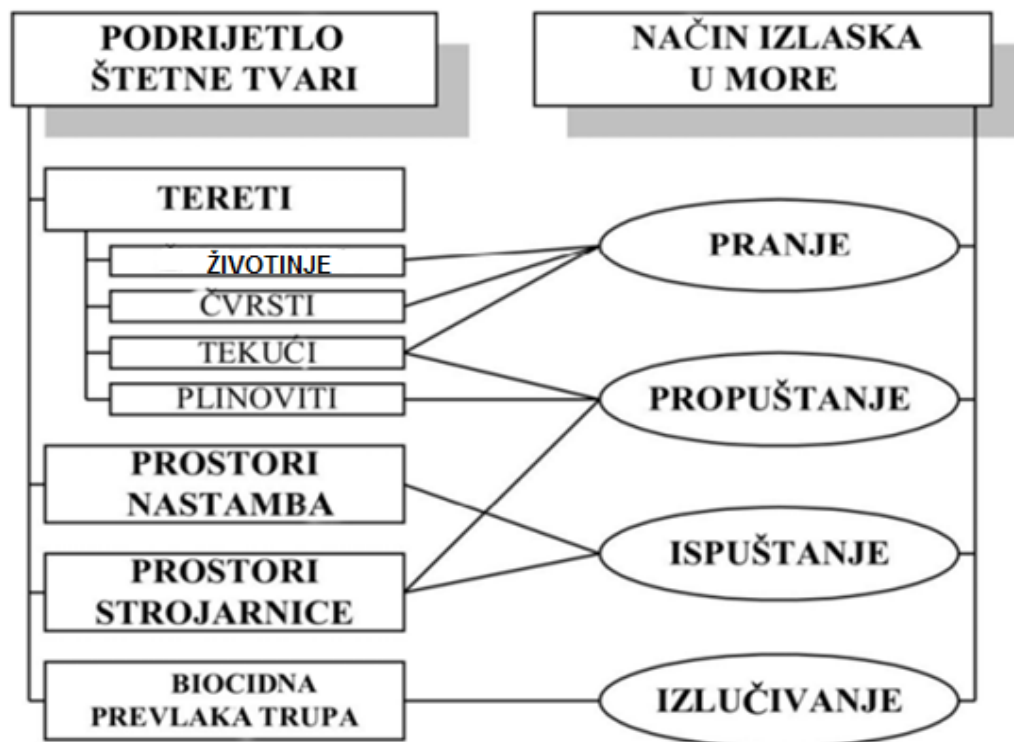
PODRIJETLO ŠTETNE TVARI

NAČIN IZLASKA U MORE

TERETI

ŽIVOTINJE

ČVRSTI

TEKUĆI

PLINOVITI

PRANJE

PROPUŠTANJE

PROSTORI NASTAMBA

PROSTORI STROJARNICE

ISPUŠTANJE

BIOCIDNA PREVLAKA TRUPA

IZLUČIVANJE